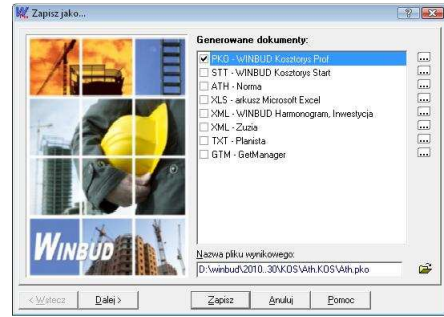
Zapisz jako...

? X

Generowane dokumenty:

PKO - WINBUD Kosztorys Prof.
STT - WINBUD Kosztorys Start
ATH - Norma
XLS - arkusz Microsoft Excel
XML - WINBUD Harmonogram, Inwestycja
XML - Zuzia
TXT - Planista
GTM - GetManager

WINBUD

Nazwa pliku wynikowego:
D:\winbud\2010..30\KOS\Ath.KOS\Ath.pko

< Wstecz   Dalej >   Zapisz   Anuluj   Pomoc